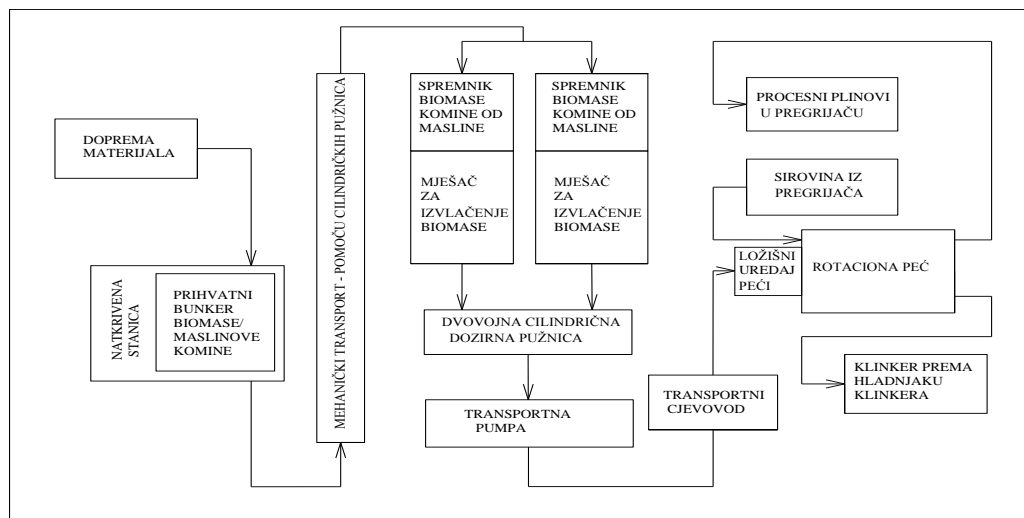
DOPREMA MATERIJALA

NATKRIVENA STANICA

PRIHVATNI BUNKER BIOMASE/ MASLINOVE KOMINE

MEHANIČKI TRANSPORT - POMOĆU CILINDRIČKIH PUŽNICA

SPREMNIK BIOMASE KOMINE OD MASLINE

MJEŠAČ ZA IZVLAČENJE BIOMASE

SPREMNIK BIOMASE KOMINE OD MASLINE

MJEŠAČ ZA IZVLAČENJE BIOMASE

DVOVOJNA CILINDRIČNA DOZIRNA PUŽNICA

TRANSPORTNA PUMPA

TRANSPORTNI CJEVOVOD

PROCESNI PLINOVI U PREGRIJAČU

SIROVINA IZ PREGRIJAČA

LOŽIŠNI UREĐAJ PEĆI

ROTACIONA PEĆ

KLINKER PREMA HLADNJAKU KLINKERA